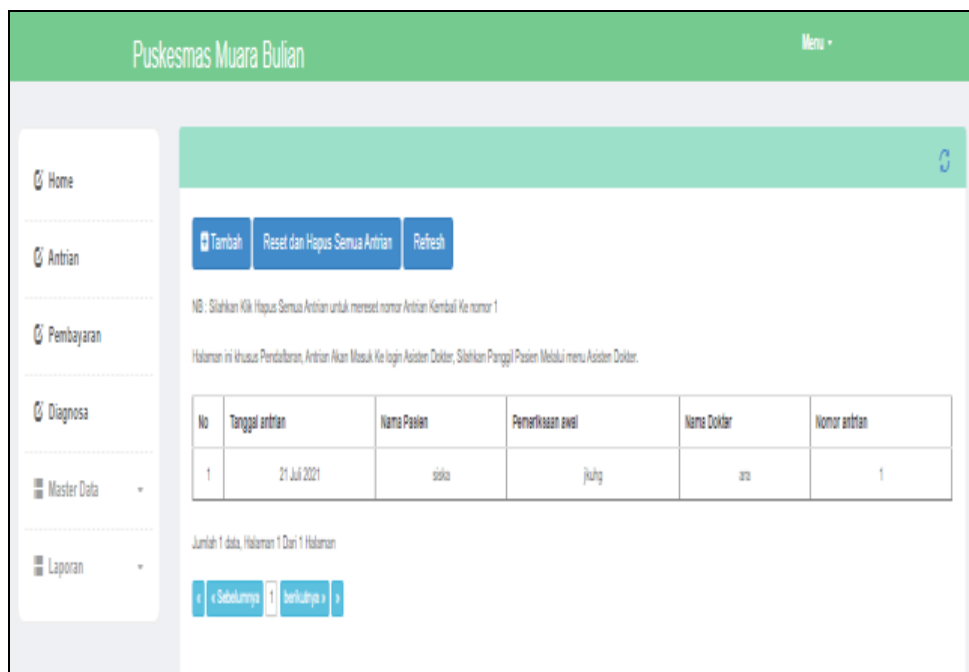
Puskesmas Muara Bulian

Menu ▾

Home

Antrian

Pembayaran

Diagnosa

Master Data

Laporan

Tambah

Reset dan Hapus Semua Antrian

Refresh

NB : Silahkan Klik Hapus Semua Antrian untuk mereset nomor Antrian Kembali Ke nomor 1

Halaman ini khusus Pendaftaran, Antrian Akan Masuk Ke login Asisten Dokter, Silahkan Panggil Pasien Melalui menu Asisten Dokter.

| No | Tanggal antrian | Nama Pasien | Pemeriksaan awal | Nama Doktar | Nomor antrian |
|---|---|---|---|---|---|
| 1 | 21 Juli 2021 | siska | jkuhg | ara | 1 |

Jumlah 1 data, Halaman 1 Dari 1 Halaman

« « Sebelumnya 1 berikutnya » »